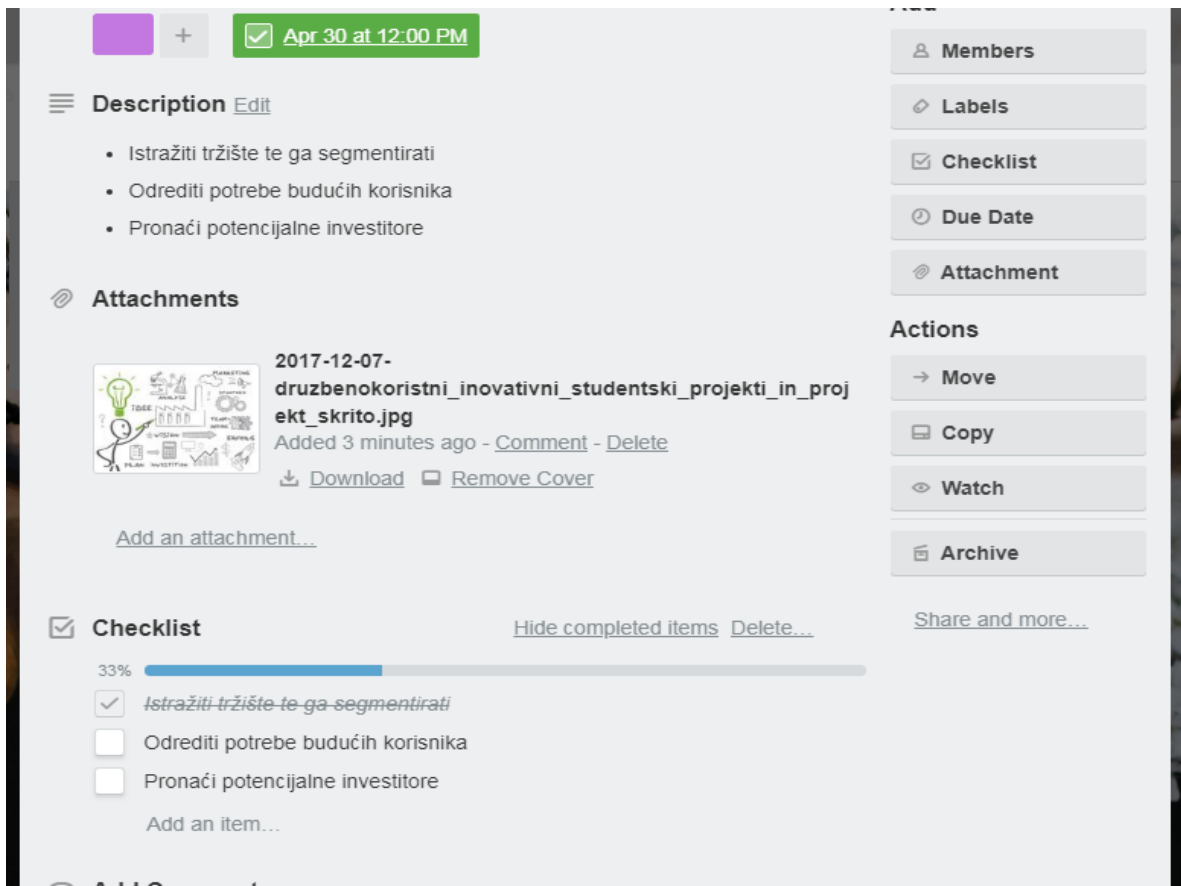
+ Apr 30 at 12:00 PM

Add

Members

Labels

Checklist

Due Date

Attachment

Description Edit

- Istražiti tržište te ga segmentirati
- Odrediti potrebe budućih korisnika
- Pronaći potencijalne investitore

Attachments

2017-12-07-druzbenokoristni_inovativni_studentski_projekti_in_projekt_skrito.jpg
Added 3 minutes ago - Comment - Delete
Download Remove Cover

Add an attachment...

Actions

Move

Copy

Watch

Archive

Share and more...

Checklist Hide completed items Delete...

33%

~~Istražiti tržište te ga segmentirati~~

Odrediti potrebe budućih korisnika

Pronaći potencijalne investitore

Add an item...

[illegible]